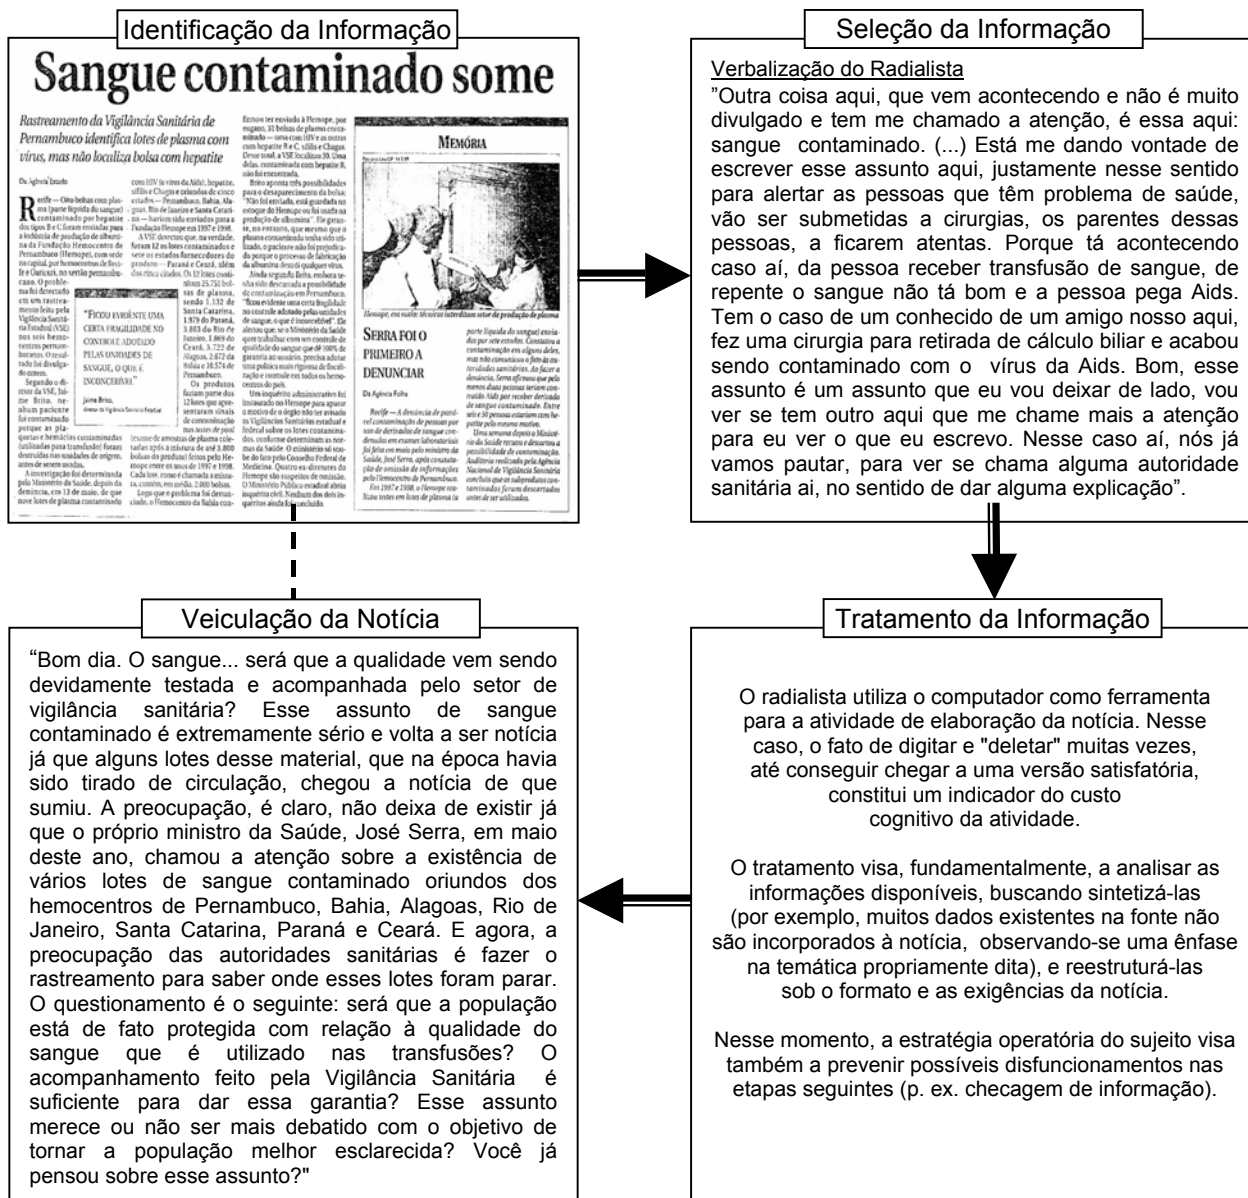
Identificação da Informação

Sangue contaminado some

Rastreamento da Vigilância Sanitária de Pernambuco identifica lotes de plasma com vírus, mas não localiza bolsa com hepatite

"FICOU EVIDENTE UMA CERTA FRAGILIDADE NO CONTROLE ADOTADO PELAS UNIDADES DE SANGUE, O QUE É INCONCEBÍVEL"

MEMÓRIA

SERRA FOI O PRIMEIRO A DENUNCIAR

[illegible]

Seleção da Informação

Verbalização do Radialista

"Outra coisa aqui, que vem acontecendo e não é muito divulgado e tem me chamado a atenção, é essa aqui: sangue contaminado. (...) Está me dando vontade de escrever esse assunto aqui, justamente nesse sentido para alertar as pessoas que têm problema de saúde, vão ser submetidas a cirurgias, os parentes dessas pessoas, a ficarem atentas. Porque tá acontecendo caso aí, da pessoa receber transfusão de sangue, de repente o sangue não tá bom e a pessoa pega Aids. Tem o caso de um conhecido de um amigo nosso aqui, fez uma cirurgia para retirada de cálculo biliar e acabou sendo contaminado com o vírus da Aids. Bom, esse assunto é um assunto que eu vou deixar de lado, vou ver se tem outro aqui que me chame mais a atenção para eu ver o que eu escrevo. Nesse caso aí, nós já vamos pautar, para ver se chama alguma autoridade sanitária ai, no sentido de dar alguma explicação".

Veiculação da Notícia

"Bom dia. O sangue... será que a qualidade vem sendo devidamente testada e acompanhada pelo setor de vigilância sanitária? Esse assunto de sangue contaminado é extremamente sério e volta a ser notícia já que alguns lotes desse material, que na época havia sido tirado de circulação, chegou a notícia de que sumiu. A preocupação, é claro, não deixa de existir já que o próprio ministro da Saúde, José Serra, em maio deste ano, chamou a atenção sobre a existência de vários lotes de sangue contaminado oriundos dos hemocentros de Pernambuco, Bahia, Alagoas, Rio de Janeiro, Santa Catarina, Paraná e Ceará. E agora, a preocupação das autoridades sanitárias é fazer o rastreamento para saber onde esses lotes foram parar. O questionamento é o seguinte: será que a população está de fato protegida com relação à qualidade do sangue que é utilizado nas transfusões? O acompanhamento feito pela Vigilância Sanitária é suficiente para dar essa garantia? Esse assunto merece ou não ser mais debatido com o objetivo de tornar a população melhor esclarecida? Você já pensou sobre esse assunto?"

Tratamento da Informação

O radialista utiliza o computador como ferramenta para a atividade de elaboração da notícia. Nesse caso, o fato de digitar e "deletar" muitas vezes, até conseguir chegar a uma versão satisfatória, constitui um indicador do custo cognitivo da atividade.

O tratamento visa, fundamentalmente, a analisar as informações disponíveis, buscando sintetizá-las (por exemplo, muitos dados existentes na fonte não são incorporados à notícia, observando-se uma ênfase na temática propriamente dita), e reestruturá-las sob o formato e as exigências da notícia.

Nesse momento, a estratégia operatória do sujeito visa também a prevenir possíveis disfuncionamentos nas etapas seguintes (p. ex. checagem de informação).